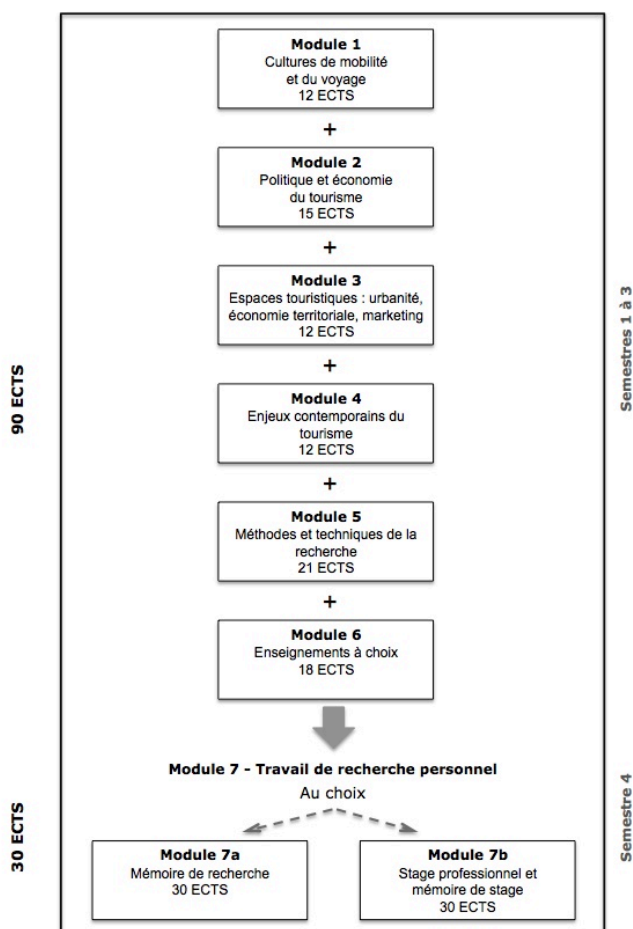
90 ECTS

Module 1
Cultures de mobilité et du voyage
12 ECTS

+

Module 2
Politique et économie du tourisme
15 ECTS

+

Module 3
Espaces touristiques : urbanité, économie territoriale, marketing
12 ECTS

+

Module 4
Enjeux contemporains du tourisme
12 ECTS

+

Module 5
Méthodes et techniques de la recherche
21 ECTS

+

Module 6
Enseignements à choix
18 ECTS

Semestres 1 à 3

30 ECTS

Module 7 - Travail de recherche personnel
Au choix

Module 7a
Mémoire de recherche
30 ECTS

Module 7b
Stage professionnel et mémoire de stage
30 ECTS

Semestre 4